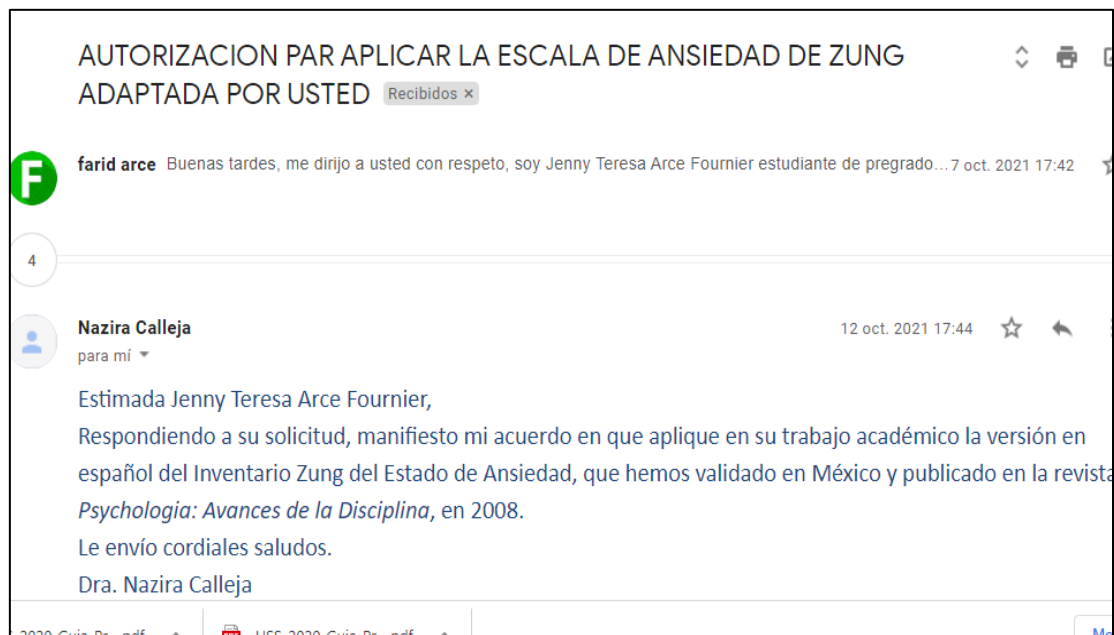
AUTORIZACION PAR APLICAR LA ESCALA DE ANSIEDAD DE ZUNG ADAPTADA POR USTED Recibidos ×

F

farid arce Buenas tardes, me dirijo a usted con respeto, soy Jenny Teresa Arce Fournier estudiante de pregrado… 7 oct. 2021 17:42

4

Nazira Calleja
para mí

12 oct. 2021 17:44

Estimada Jenny Teresa Arce Fournier,
Respondiendo a su solicitud, manifiesto mi acuerdo en que aplique en su trabajo académico la versión en español del Inventario Zung del Estado de Ansiedad, que hemos validado en México y publicado en la revista *Psychologia: Avances de la Disciplina*, en 2008.
Le envío cordiales saludos.
Dra. Nazira Calleja

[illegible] Guia Pr...pdf   USS 2020 Guia Pr...pdf   Me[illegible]